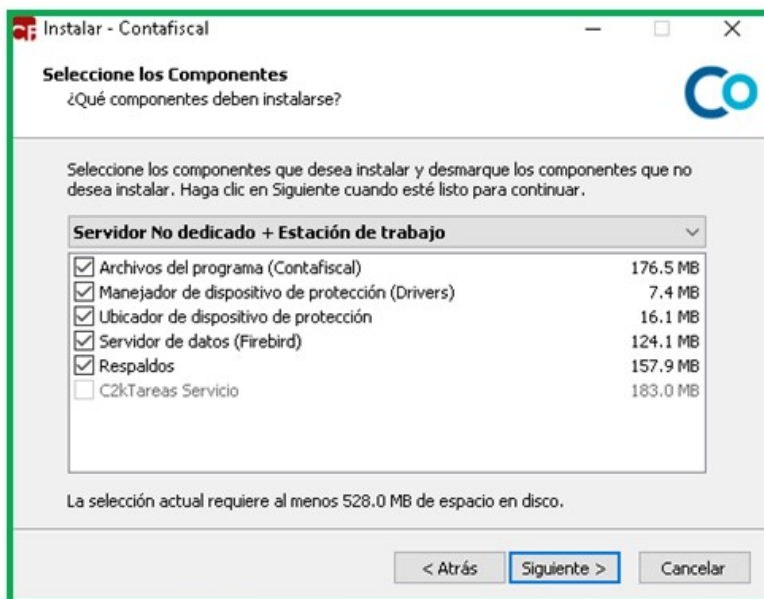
CF Instalar - Contafiscal

Seleccione los Componentes
¿Qué componentes deben instalarse?

Co

Seleccione los componentes que desea instalar y desmarque los componentes que no desea instalar. Haga clic en Siguiente cuando esté listo para continuar.

Servidor No dedicado + Estación de trabajo

| | | |
|---|---|---|
| ☑ | Archivos del programa (Contafiscal) | 176.5 MB |
| ☑ | Manejador de dispositivo de protección (Drivers) | 7.4 MB |
| ☑ | Ubicador de dispositivo de protección | 16.1 MB |
| ☑ | Servidor de datos (Firebird) | 124.1 MB |
| ☑ | Respaldos | 157.9 MB |
| ☐ | C2kTareas Servicio | 183.0 MB |

La selección actual requiere al menos 528.0 MB de espacio en disco.

< Atrás | Siguiente > | Cancelar